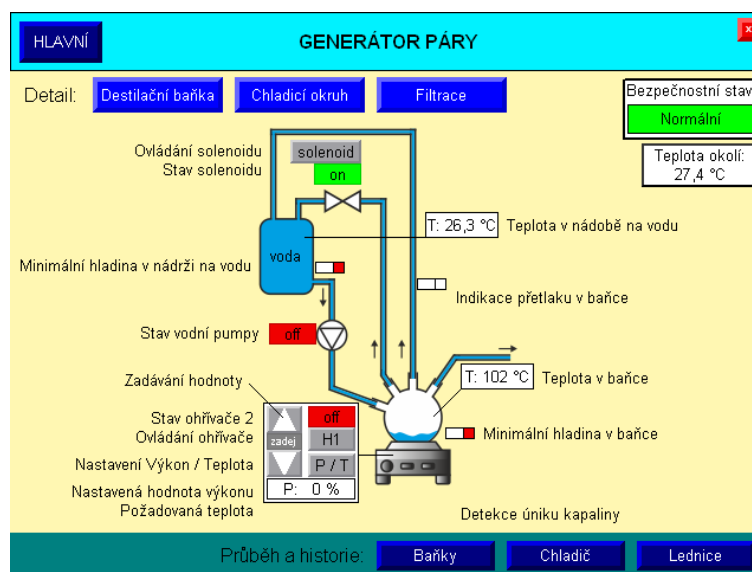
HLAVNÍ

GENERÁTOR PÁRY

x

Detail: Destilační baňka Chladicí okruh Filtrace

Bezpečnostní stav
Normální

Teplota okolí:
27,4 °C

Ovládání solenoidu
Stav solenoidu

solenoid
on

voda

T: 26,3 °C Teplota v nádobě na vodu

Minimální hladina v nádrži na vodu

Indikace přetlaku v baňce

Stav vodní pumpy off

T: 102 °C Teplota v baňce

Zadávání hodnoty

Stav ohřívače 2
Ovládání ohřívače
Nastavení Výkon / Teplota
Nastavená hodnota výkonu
Požadovaná teplota

zadej
off
H1
P / T
P: 0 %

Minimální hladina v baňce

Detekce úniku kapaliny

Průběh a historie: Baňky Chladič Lednice